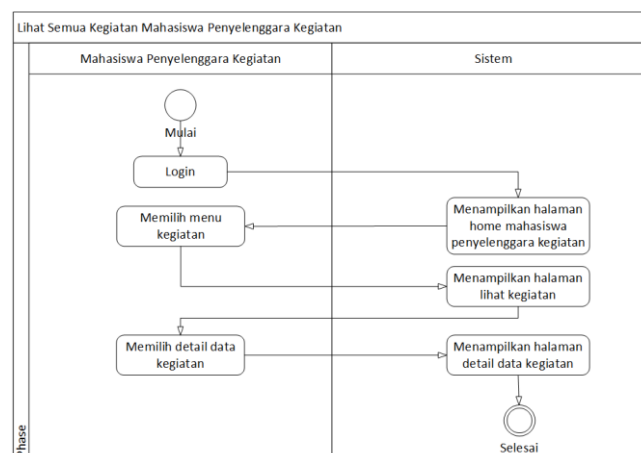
Lihat Semua Kegiatan Mahasiswa Penyelenggara Kegiatan

Mahasiswa Penyelenggara Kegiatan

Sistem

Mulai

Login

Menampilkan halaman home mahasiswa penyelenggara kegiatan

Memilih menu kegiatan

Menampilkan halaman lihat kegiatan

Memilih detail data kegiatan

Menampilkan halaman detail data kegiatan

Selesai

Phase